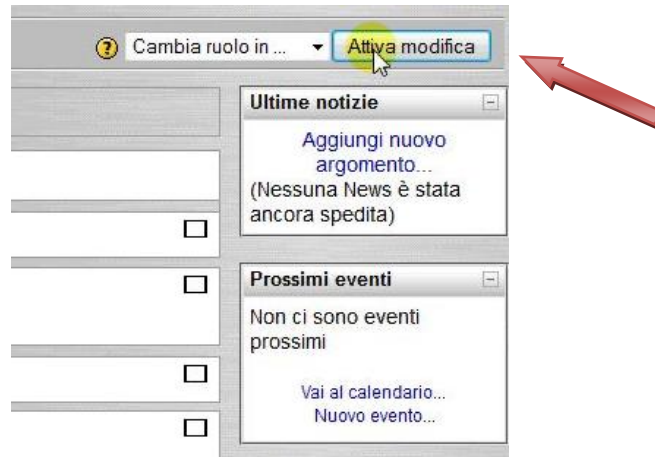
Cambia ruolo in ...

Attiva modifica

Ultime notizie

Aggiungi nuovo argomento...

(Nessuna News è stata ancora spedita)

Prossimi eventi

Non ci sono eventi prossimi

Vai al calendario...

Nuovo evento...